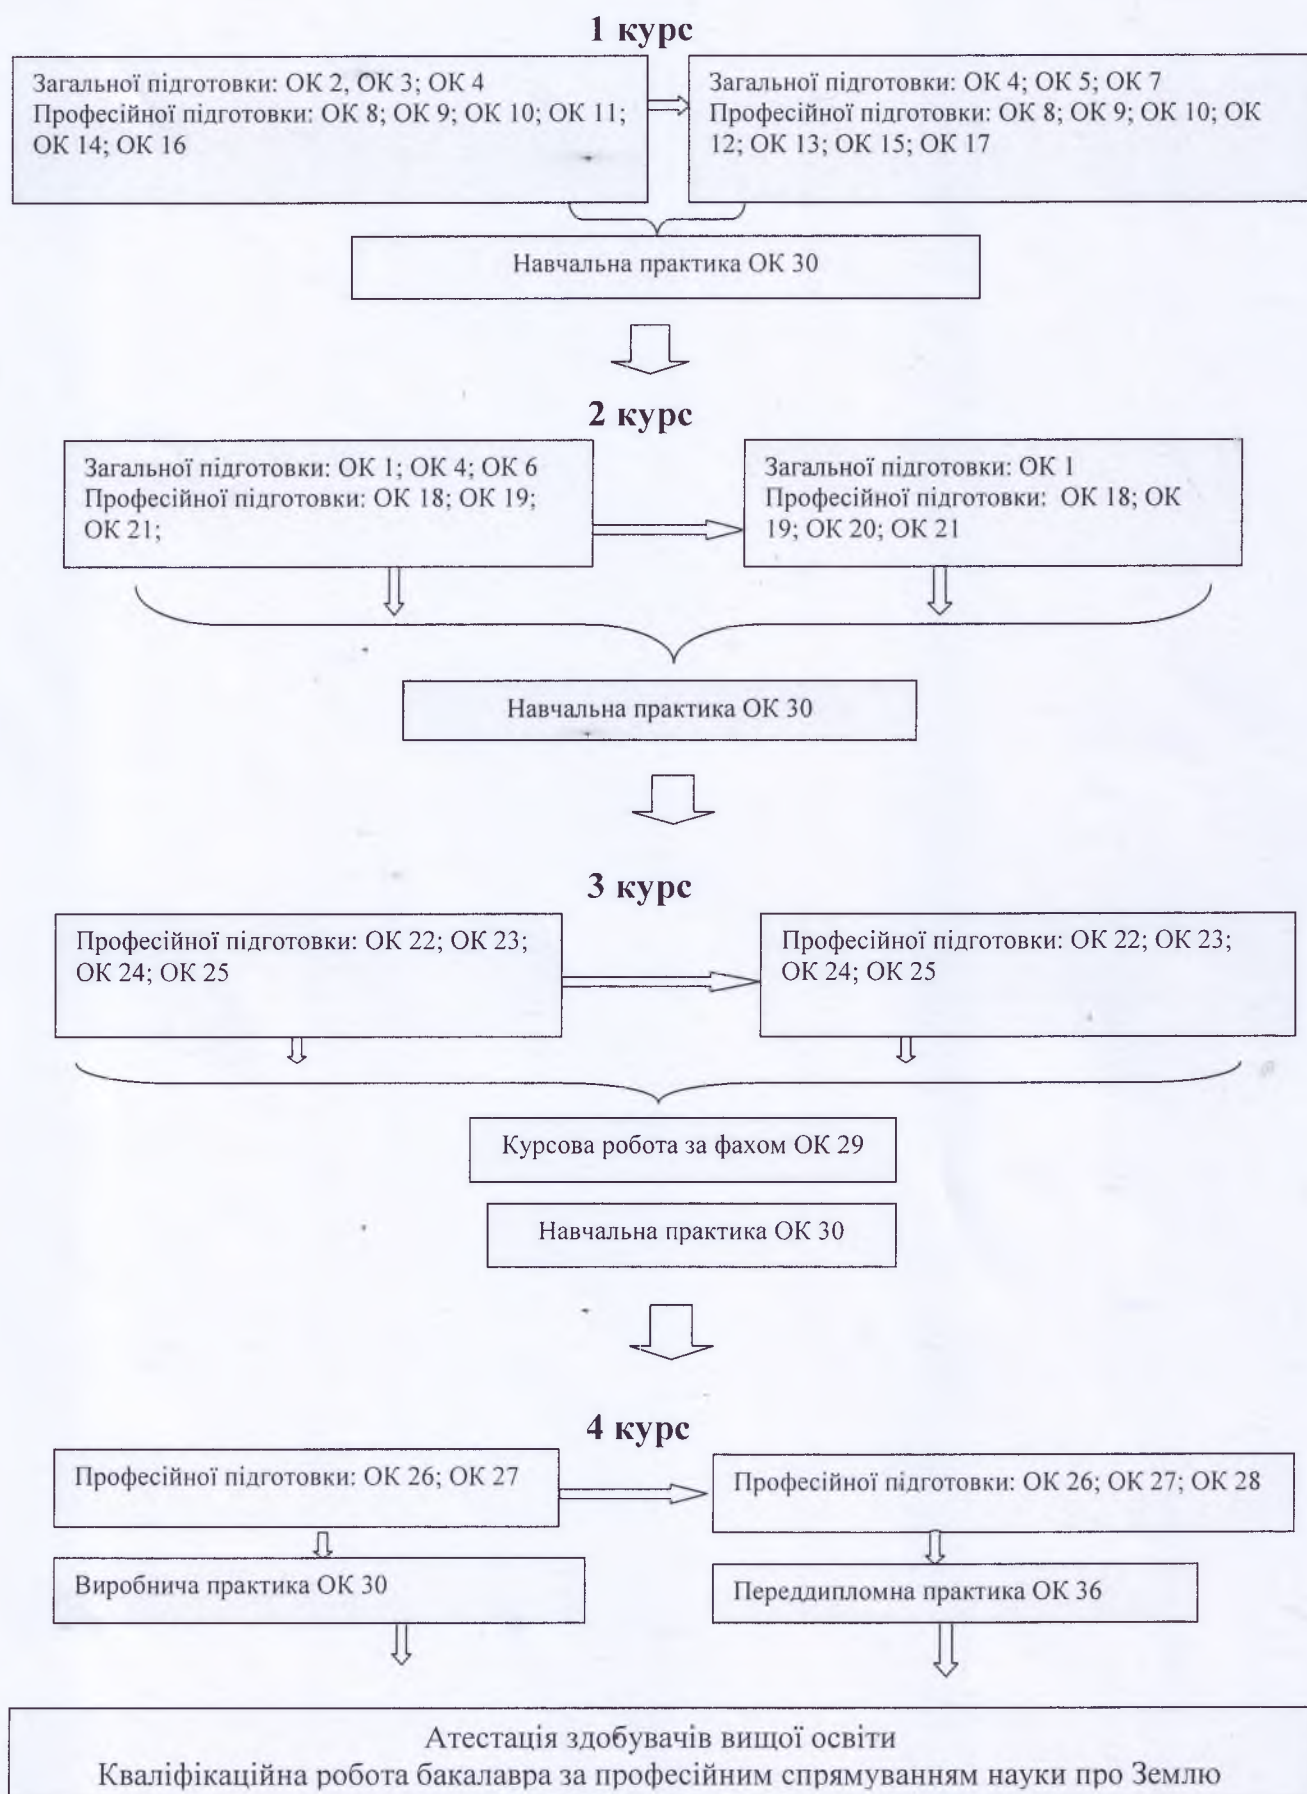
1 курс

Загальної підготовки: ОК 2, ОК 3; ОК 4
Професійної підготовки: ОК 8; ОК 9; ОК 10; ОК 11; ОК 14; ОК 16

Загальної підготовки: ОК 4; ОК 5; ОК 7
Професійної підготовки: ОК 8; ОК 9; ОК 10; ОК 12; ОК 13; ОК 15; ОК 17

Навчальна практика ОК 30

2 курс

Загальної підготовки: ОК 1; ОК 4; ОК 6
Професійної підготовки: ОК 18; ОК 19; ОК 21;

Загальної підготовки: ОК 1
Професійної підготовки: ОК 18; ОК 19; ОК 20; ОК 21

Навчальна практика ОК 30

3 курс

Професійної підготовки: ОК 22; ОК 23; ОК 24; ОК 25

Професійної підготовки: ОК 22; ОК 23; ОК 24; ОК 25

Курсова робота за фахом ОК 29

Навчальна практика ОК 30

4 курс

Професійної підготовки: ОК 26; ОК 27

Професійної підготовки: ОК 26; ОК 27; ОК 28

Виробнича практика ОК 30

Переддипломна практика ОК 36

Атестація здобувачів вищої освіти
Кваліфікаційна робота бакалавра за професійним спрямуванням науки про Землю